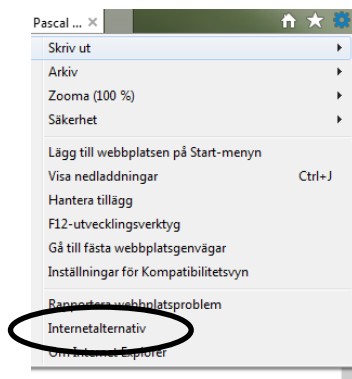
Pascal ... ×

Skriv ut
Arkiv
Zooma (100 %)
Säkerhet

Lägg till webbplatsen på Start-menyn
Visa nedladdningar Ctrl+J
Hantera tillägg
F12-utvecklingsverktyg
Gå till fästa webbplatsgenvägar
Inställningar för Kompatibilitetsvyn

Rapportera webbplatsproblem
Internetalternativ
Om Internet Explorer